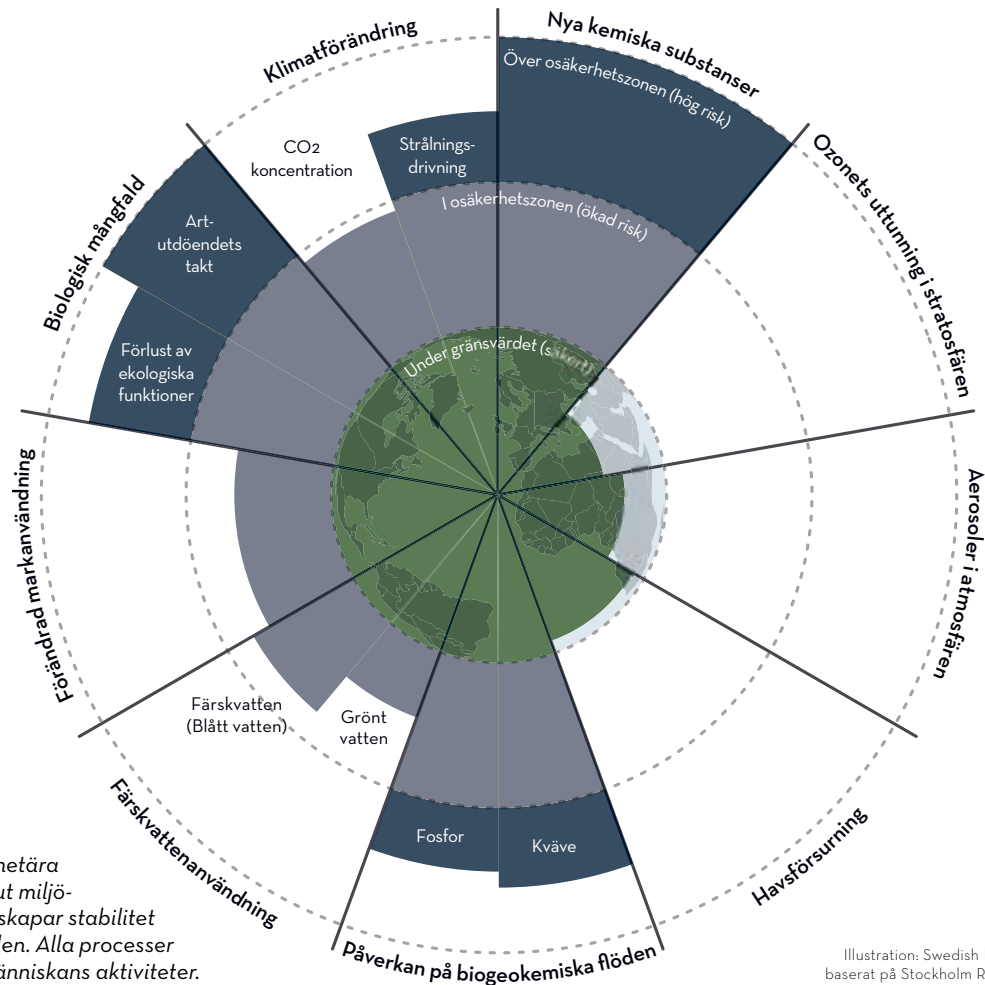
Klimatförändring

Nya kemiska substanser

Över osäkerhetszonen (hög risk)

Ozonets uttunning i stratosfären

Aerosoler i atmosfären

Havsförsurning

Påverkan på biogeokemiska flöden

Färskvattenanvändning

Förändrad markanvändning

Biologisk mångfald

CO2 koncentration

Strålnings-drivning

I osäkerhetszonen (ökad risk)

Under gränsvärdet ([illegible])

Art-utdöendets takt

Förlust av ekologiska funktioner

Färskvatten (Blått vatten)

Grönt vatten

Fosfor

Kväve

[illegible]netära
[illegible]ut miljö-
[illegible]skapar stabilitet
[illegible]den. Alla processer
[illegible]änniskans aktiviteter.

Illustration: Swedish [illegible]
baserat på Stockholm R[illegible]